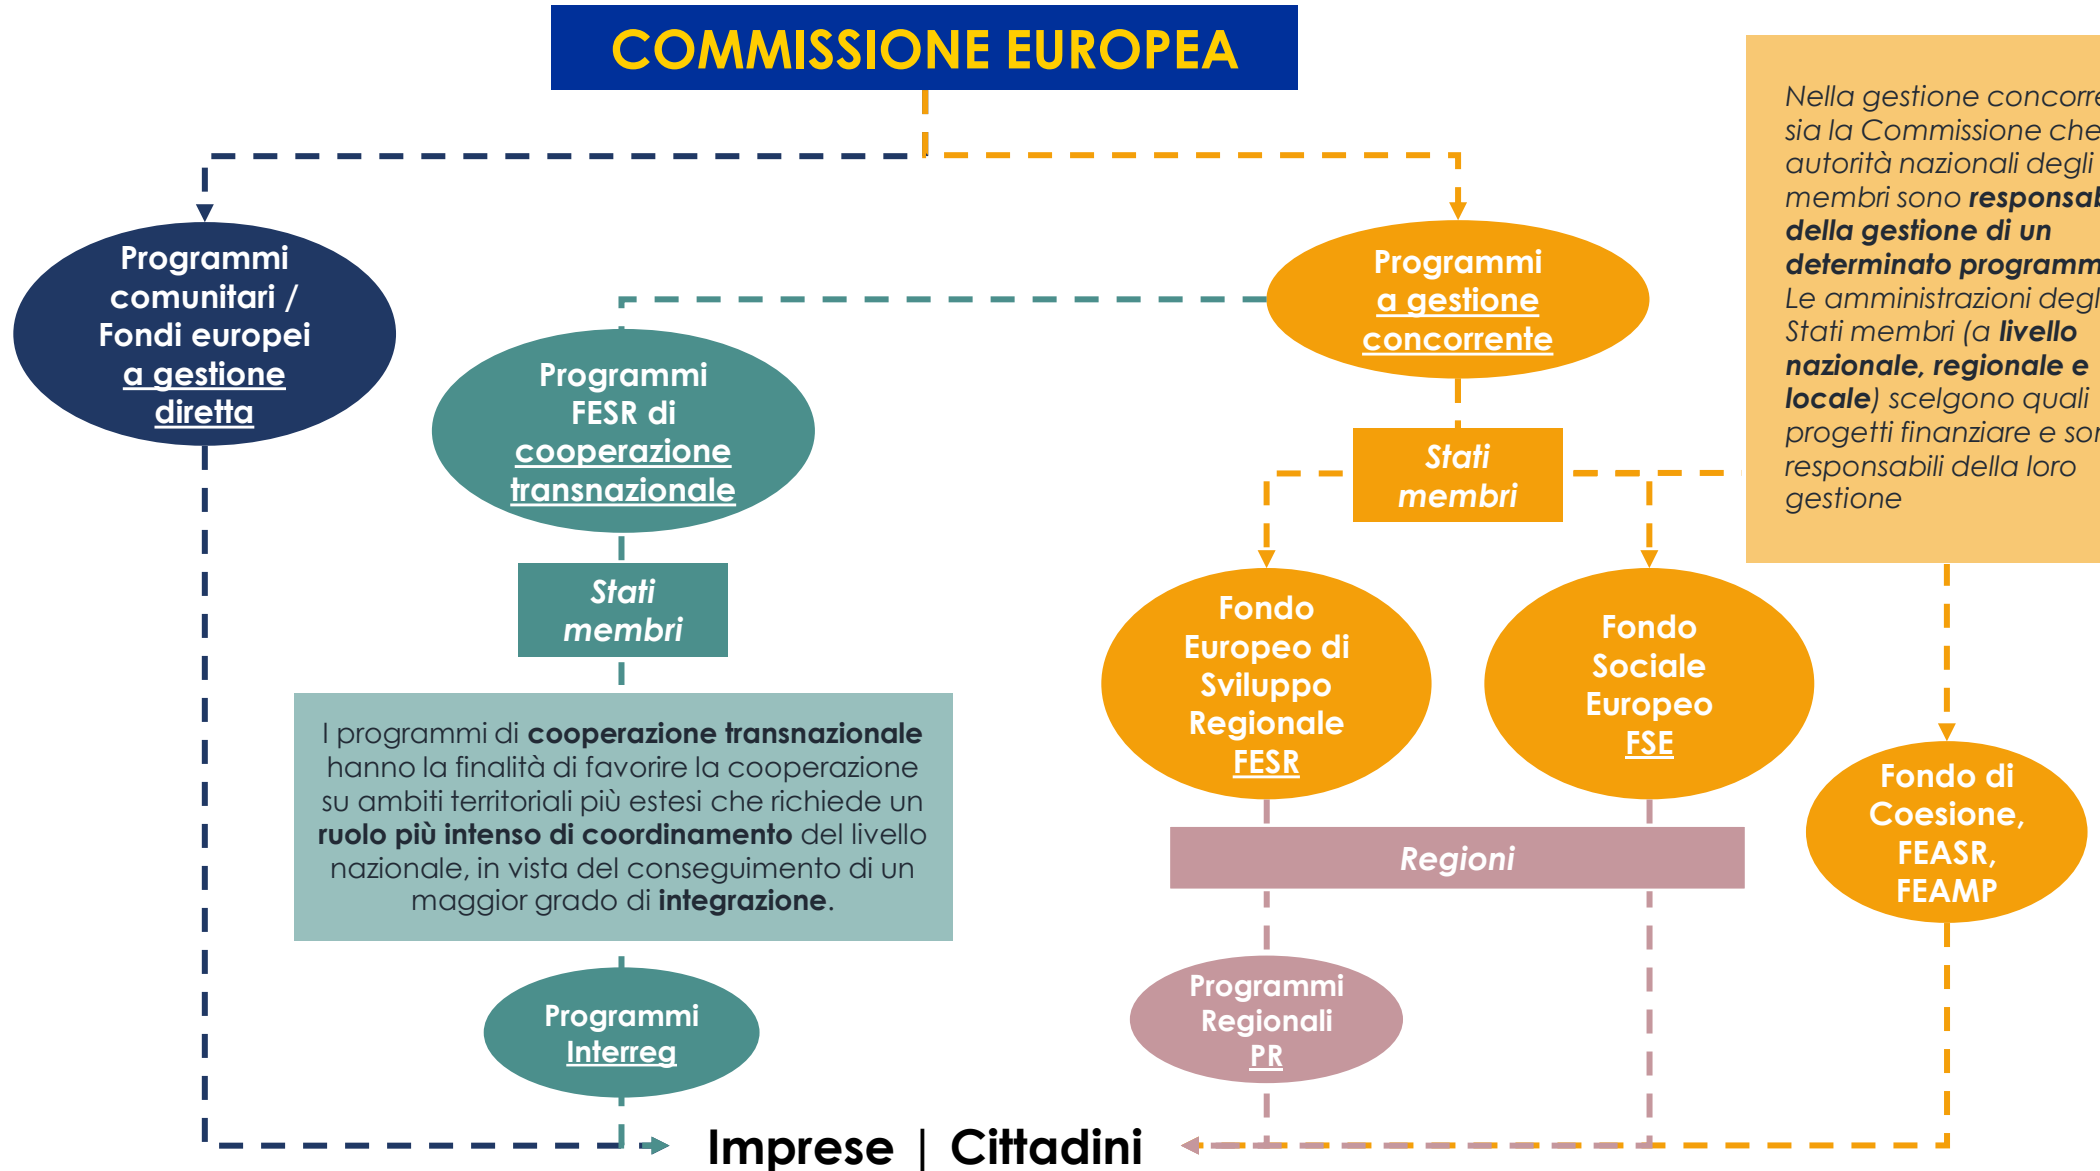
COMMISSIONE EUROPEA

Programmi comunitari / Fondi europei a gestione diretta

Programmi FESR di cooperazione transnazionale

Stati membri

I programmi di **cooperazione transnazionale** hanno la finalità di favorire la cooperazione su ambiti territoriali più estesi che richiede un **ruolo più intenso di coordinamento** del livello nazionale, in vista del conseguimento di un maggior grado di **integrazione**.

Programmi Interreg

Programmi a gestione concorrente

Stati membri

Nella gestione concorre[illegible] sia la Commissione che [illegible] autorità nazionali degli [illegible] membri sono **responsab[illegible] della gestione di un determinato programm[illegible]** Le amministrazioni degl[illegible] Stati membri (a **livello nazionale, regionale e locale**) scelgono quali progetti finanziare e sor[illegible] responsabili della loro gestione

Fondo Europeo di Sviluppo Regionale FESR

Fondo Sociale Europeo FSE

Fondo di Coesione, FEASR, FEAMP

Regioni

Programmi Regionali PR

Imprese | Cittadini